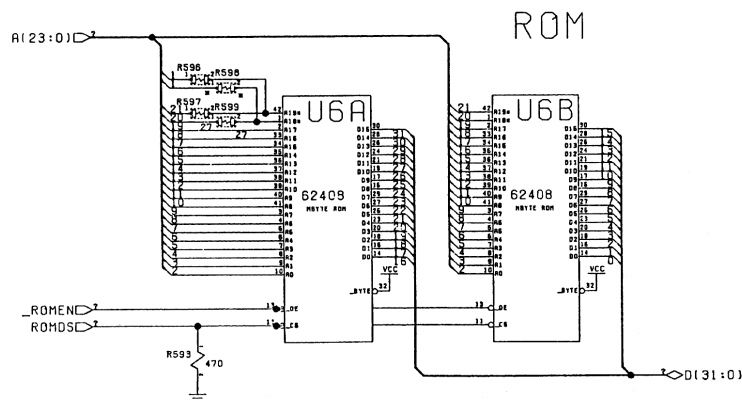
ROM

A(23:0)
?

R596
R598
R597
R599
27
27

U6A
62408
8MBYTE ROM
A19
A18
A17
A16
A15
A14
A13
A12
A11
A10
A9
A8
A7
A6
A5
A4
A3
A2
A1
A0
D15
D14
D13
D12
D11
D10
D9
D8
D7
D6
D5
D4
D3
D2
D1
D0
VCC
_BYTE
32
_OE
_CE

U6B
62408
8MBYTE ROM
A19
A18
A17
A16
A15
A14
A13
A12
A11
A10
A9
A8
A7
A6
A5
A4
A3
A2
A1
A0
D15
D14
D13
D12
D11
D10
D9
D8
D7
D6
D5
D4
D3
D2
D1
D0
VCC
_BYTE
32
OE
CE

_ROMEN
?
ROMDS
?
R593
470

D(31:0)
?